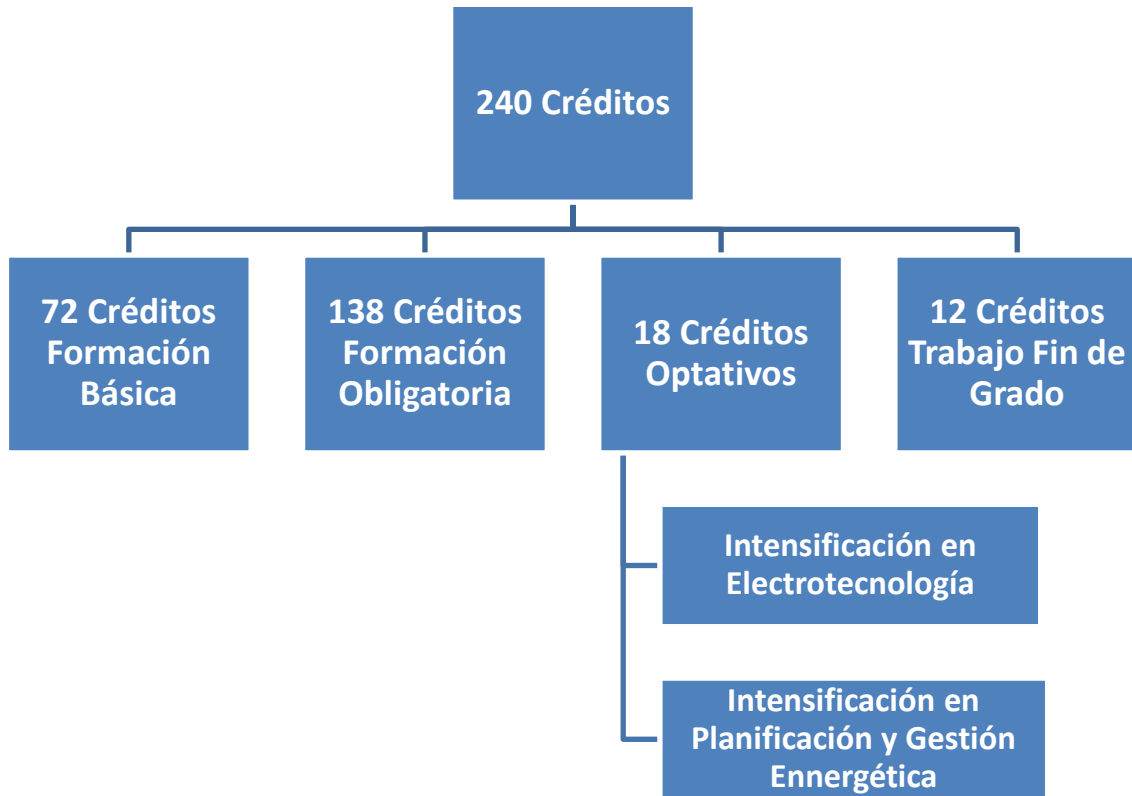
240 Créditos

72 Créditos Formación Básica

138 Créditos Formación Obligatoria

18 Créditos Optativos

12 Créditos Trabajo Fin de Grado

Intensificación en Electrotecnología

Intensificación en Planificación y Gestión Ennergética